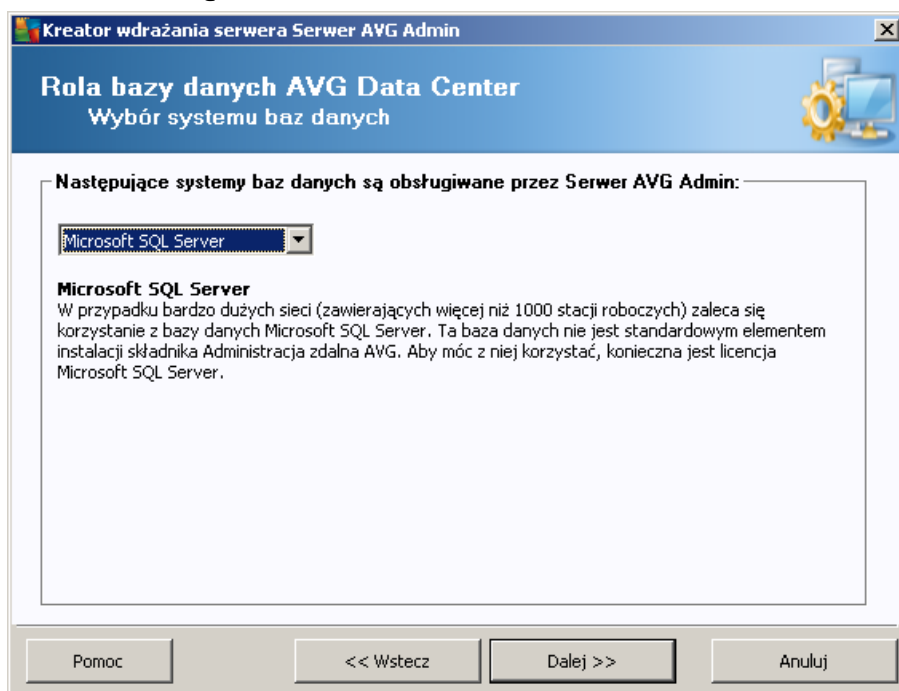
Kreator wdrażania serwera Serwer AVG Admin

Rola bazy danych AVG Data Center
Wybór systemu baz danych

Następujące systemy baz danych są obsługiwane przez Serwer AVG Admin:

Microsoft SQL Server

Microsoft SQL Server
W przypadku bardzo dużych sieci (zawierających więcej niż 1000 stacji roboczych) zaleca się korzystanie z bazy danych Microsoft SQL Server. Ta baza danych nie jest standardowym elementem instalacji składnika Administracja zdalna AVG. Aby móc z niej korzystać, konieczna jest licencja Microsoft SQL Server.

Pomoc | << Wstecz | Dalej >> | Anuluj